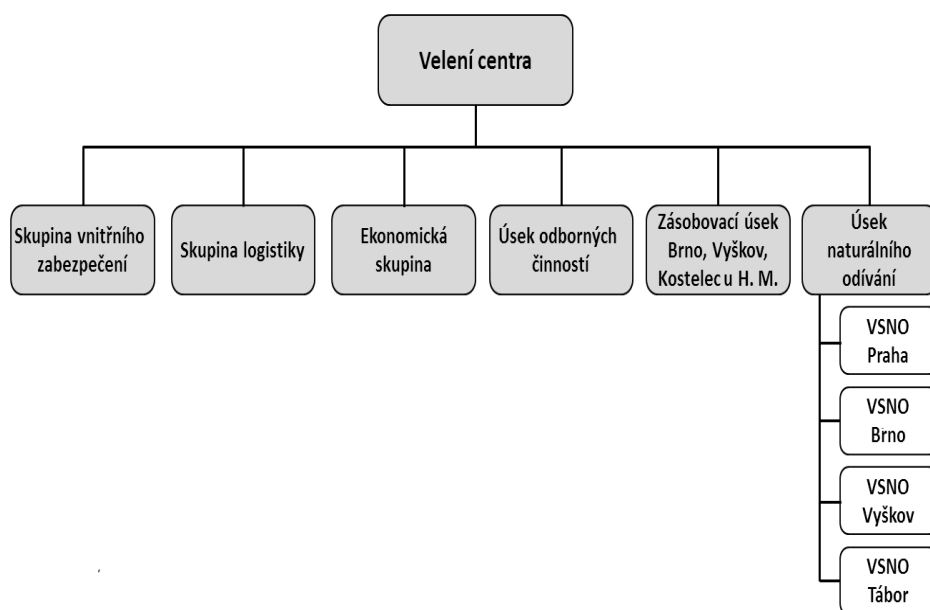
Velení centra

Skupina vnitřního zabezpečení

Skupina logistiky

Ekonomická skupina

Úsek odborných činností

Zásobovací úsek Brno, Vyškov, Kostelec u H. M.

Úsek naturálního odívání

VSNO Praha

VSNO Brno

VSNO Vyškov

VSNO Tábor